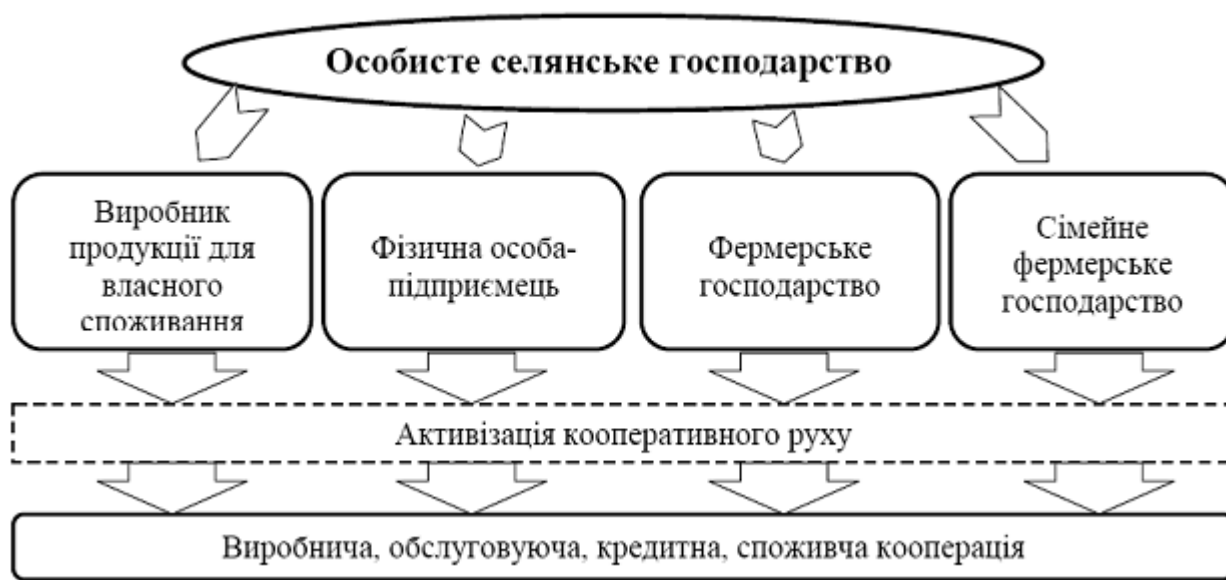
Особисте селянське господарство

Виробник продукції для власного споживання

Фізична особа-підприємець

Фермерське господарство

Сімейне фермерське господарство

Активізація кооперативного руху

Виробнича, обслуговуюча, кредитна, споживча кооперація